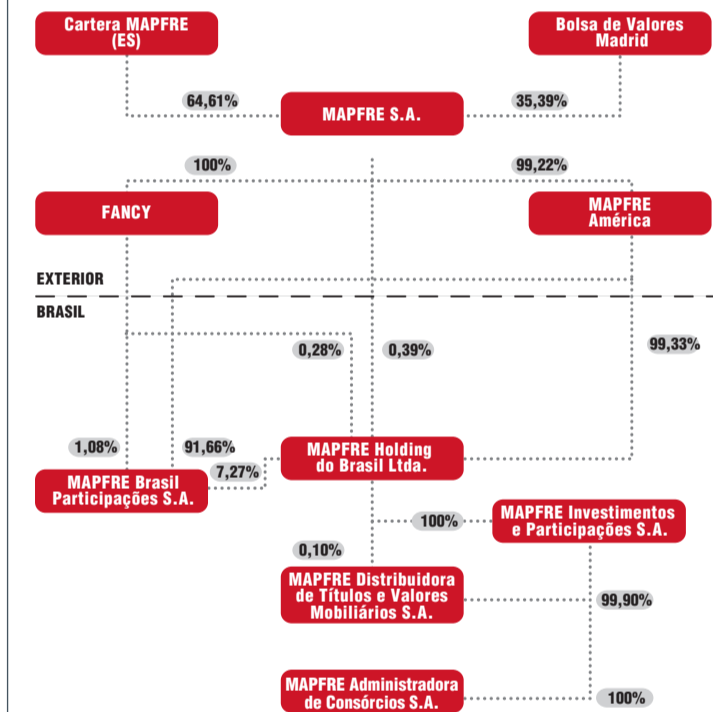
Cartera MAPFRE (ES)

Bolsa de Valores Madrid

64,61%

MAPFRE S.A.

35,39%

100%

99,22%

FANCY

MAPFRE América

EXTERIOR

BRASIL

0,28%

0,39%

99,33%

1,08%

91,66%

MAPFRE Holding do Brasil Ltda.

7,27%

MAPFRE Brasil Participações S.A.

100%

MAPFRE Investimentos e Participações S.A.

0,10%

MAPFRE Distribuidora de Títulos e Valores Mobiliários S.A.

99,90%

MAPFRE Administradora de Consórcios S.A.

100%